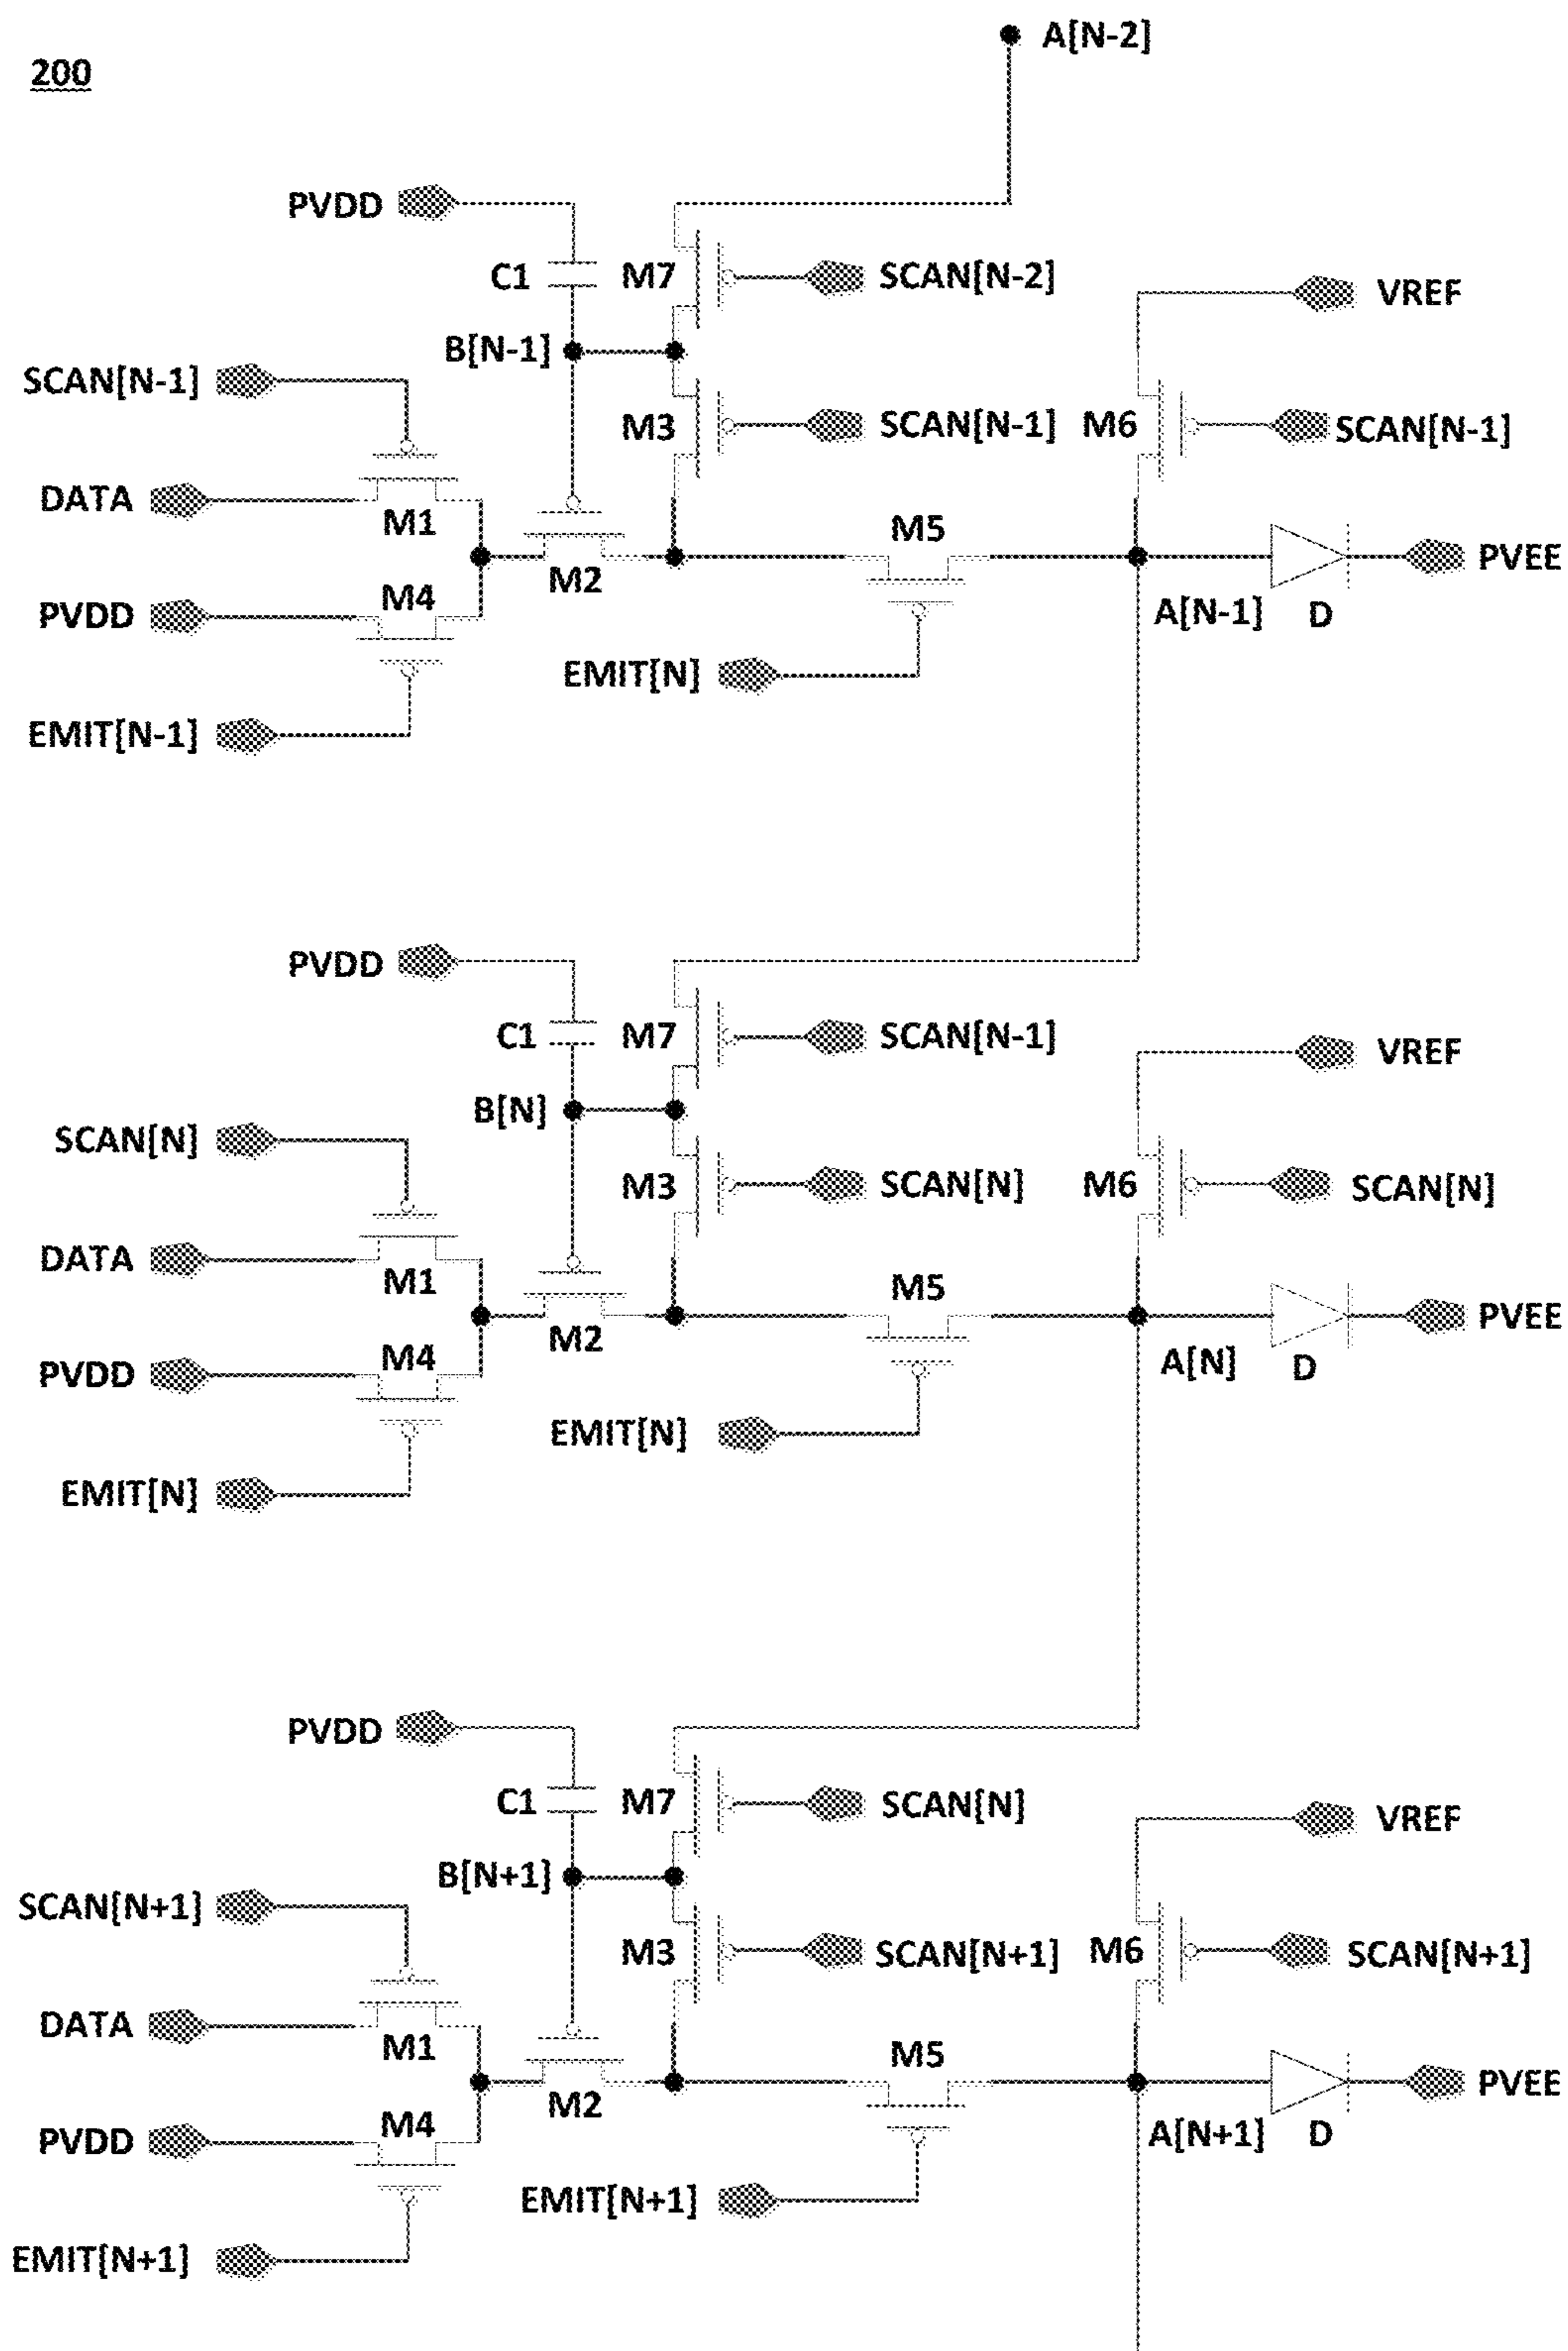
200

A[N-2]

PVDD
C1
M7
SCAN[N-2]
VREF
B[N-1]
SCAN[N-1]
M3
SCAN[N-1]
M6
SCAN[N-1]
DATA
M1
M5
M2
PVEE
PVDD
M4
A[N-1]
D
EMIT[N]
EMIT[N-1]

PVDD
C1
M7
SCAN[N-1]
VREF
B[N]
SCAN[N]
M3
SCAN[N]
M6
SCAN[N]
DATA
M1
M5
M2
PVEE
PVDD
M4
A[N]
D
EMIT[N]
EMIT[N]

PVDD
C1
M7
SCAN[N]
VREF
B[N+1]
SCAN[N+1]
M3
SCAN[N+1]
M6
SCAN[N+1]
DATA
M1
M5
M2
PVEE
PVDD
M4
A[N+1]
D
EMIT[N+1]
EMIT[N+1]